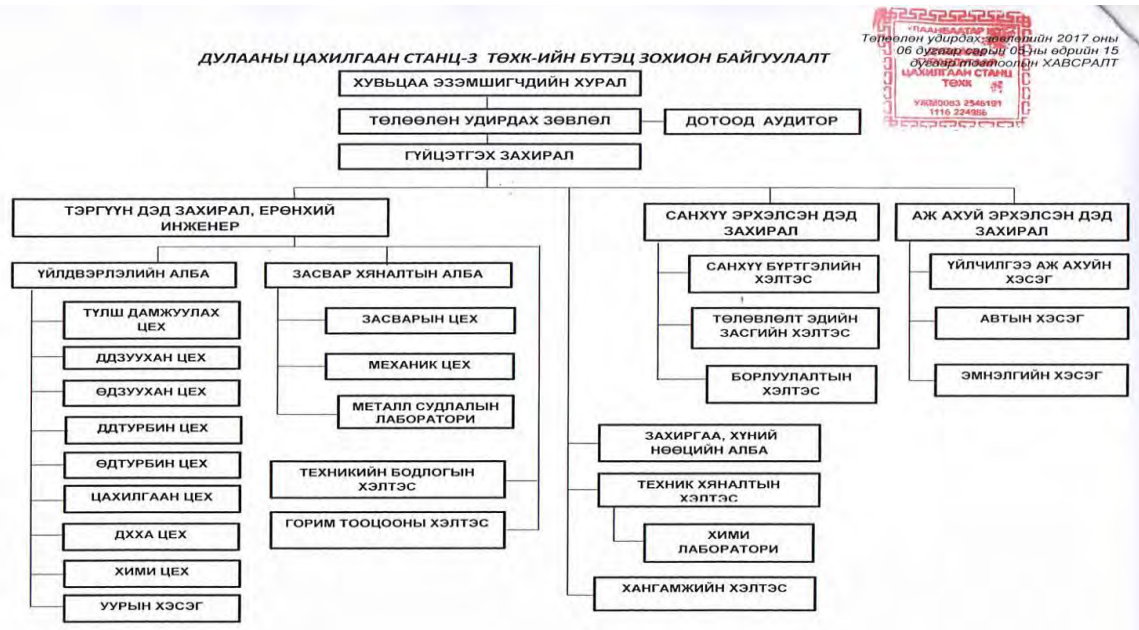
Төлөөлөн удирдах зөвлөлийн 2017 оны 06 дугаар сарын 05-ны өдрийн 15 дугаар тогтоолын ХАВСРАЛТ

УЛААНБААТАР ХОТ
ДУЛААНЫ ЦАХИЛГААН СТАНЦ-3 ТӨХК
УБМ0083 2546191
1116 224986

ДУЛААНЫ ЦАХИЛГААН СТАНЦ-3 ТӨХК-ИЙН БҮТЭЦ ЗОХИОН БАЙГУУЛАЛТ

ХУВЬЦАА ЭЗЭМШИГЧДИЙН ХУРАЛ

ТӨЛӨӨЛӨН УДИРДАХ ЗӨВЛӨЛ

ДОТООД АУДИТОР

ГҮЙЦЭТГЭХ ЗАХИРАЛ

ТЭРГҮҮН ДЭД ЗАХИРАЛ, ЕРӨНХИЙ ИНЖЕНЕР

ҮЙЛДВЭРЛЭЛИЙН АЛБА

ТҮЛШ ДАМЖУУЛАХ ЦЕХ

ДДЗУУХАН ЦЕХ

ӨДЗУУХАН ЦЕХ

ДДТУРБИН ЦЕХ

ӨДТУРБИН ЦЕХ

ЦАХИЛГААН ЦЕХ

ДХХА ЦЕХ

ХИМИ ЦЕХ

УУРЫН ХЭСЭГ

ЗАСВАР ХЯНАЛТЫН АЛБА

ЗАСВАРЫН ЦЕХ

МЕХАНИК ЦЕХ

МЕТАЛЛ СУДЛАЛЫН ЛАБОРАТОРИ

ТЕХНИКИЙН БОДЛОГЫН ХЭЛТЭС

ГОРИМ ТООЦООНЫ ХЭЛТЭС

ЗАХИРГАА, ХҮНИЙ НӨӨЦИЙН АЛБА

ТЕХНИК ХЯНАЛТЫН ХЭЛТЭС

ХИМИ ЛАБОРАТОРИ

ХАНГАМЖИЙН ХЭЛТЭС

САНХҮҮ ЭРХЭЛСЭН ДЭД ЗАХИРАЛ

САНХҮҮ БҮРТГЭЛИЙН ХЭЛТЭС

ТӨЛӨВЛӨЛТ ЭДИЙН ЗАСГИЙН ХЭЛТЭС

БОРЛУУЛАЛТЫН ХЭЛТЭС

АЖ АХУЙ ЭРХЭЛСЭН ДЭД ЗАХИРАЛ

ҮЙЛЧИЛГЭЭ АЖ АХУЙН ХЭСЭГ

АВТЫН ХЭСЭГ

ЭМНЭЛГИЙН ХЭСЭГ